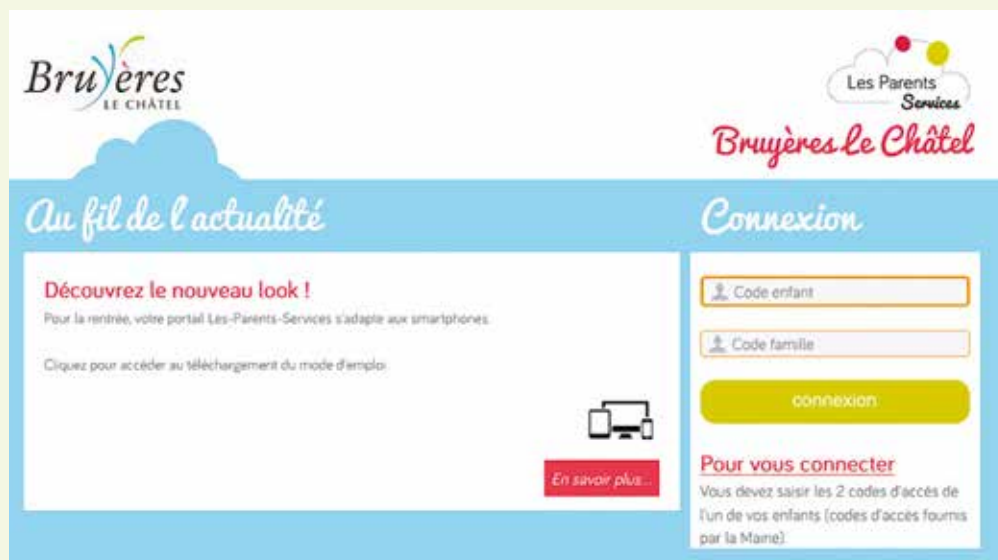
Bruyères LE CHÂTEL

Les Parents Services

Bruyères le Châtel

Au fil de l'actualité

Découvrez le nouveau look !

Pour la rentrée, votre portail Les-Parents-Services s'adapte aux smartphones.

Cliquez pour accéder au téléchargement du mode d'emploi

En savoir plus...

Connexion

Code enfant

Code famille

connexion

Pour vous connecter

Vous devez saisir les 2 codes d'accès de l'un de vos enfants (codes d'accès fournis par la Mairie).